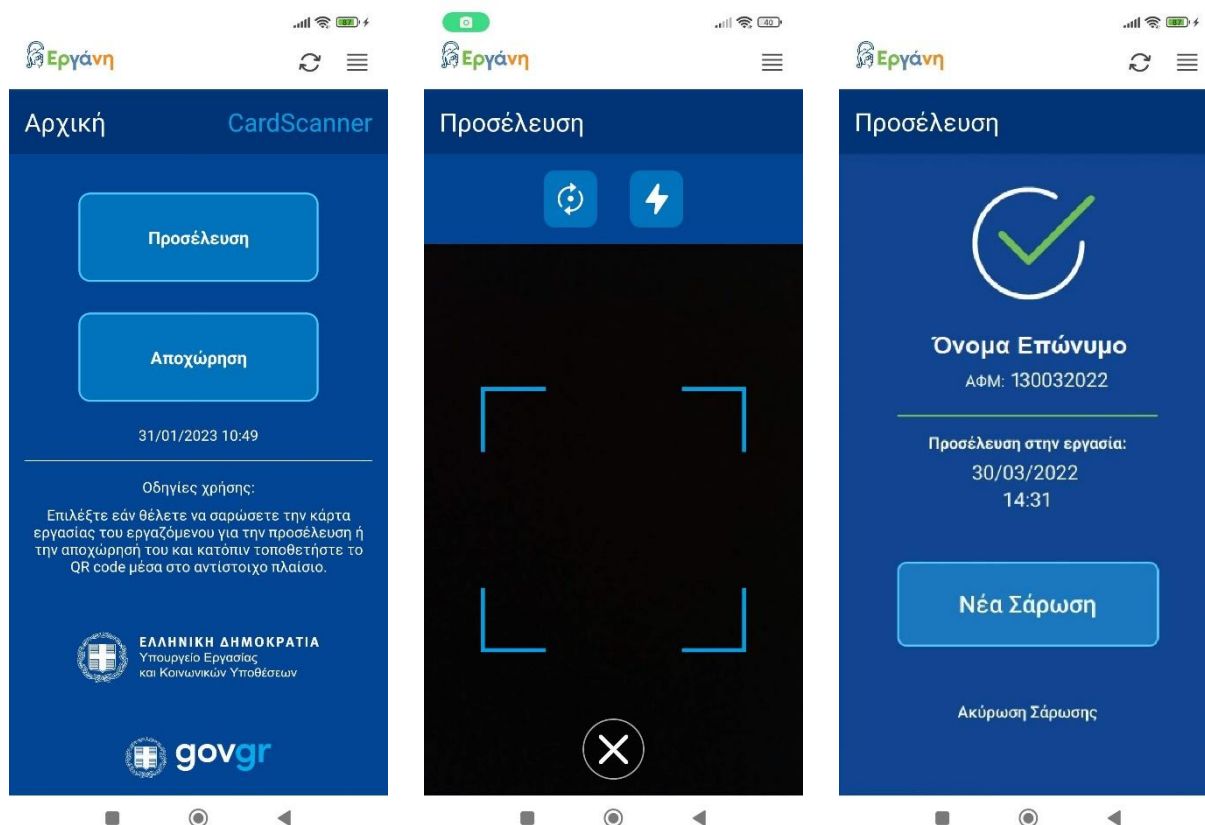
87

Εργάνη

Αρχική CardScanner

Προσέλευση

Αποχώρηση

31/01/2023 10:49

Οδηγίες χρήσης:

Επιλέξτε εάν θέλετε να σαρώσετε την κάρτα εργασίας του εργαζόμενου για την προσέλευση ή την αποχώρησή του και κατόπιν τοποθετήστε το QR code μέσα στο αντίστοιχο πλαίσιο.

ΕΛΛΗΝΙΚΗ ΔΗΜΟΚΡΑΤΙΑ
Υπουργείο Εργασίας
και Κοινωνικών Υποθέσεων

govgr

40

Εργάνη

Προσέλευση

87

Εργάνη

Προσέλευση

Όνομα Επώνυμο

ΑΦΜ: 130032022

Προσέλευση στην εργασία:
30/03/2022
14:31

Νέα Σάρωση

Ακύρωση Σάρωσης